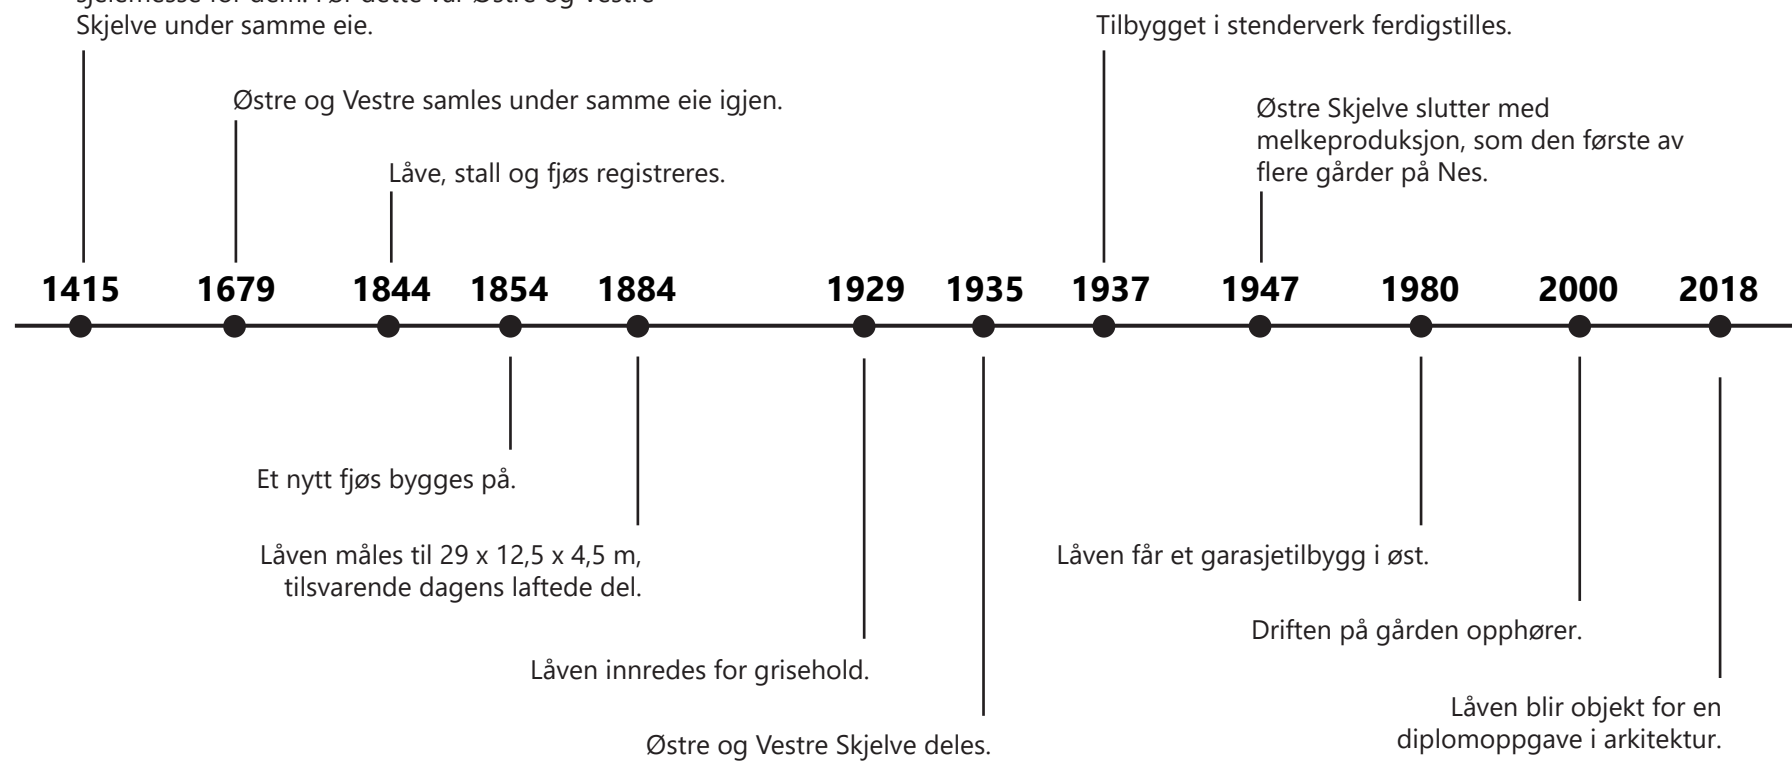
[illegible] Østre og Vestre Skjelve under samme eie.

Tilbygget i stenderverk ferdigstilles.

Østre og Vestre samles under samme eie igjen.

Østre Skjelve slutter med melkeproduksjon, som den første av flere gårder på Nes.

Låve, stall og fjøs registreres.

1415 1679 1844 1854 1884 1929 1935 1937 1947 1980 2000 2018

Et nytt fjøs bygges på.

Låven måles til 29 x 12,5 x 4,5 m, tilsvarende dagens laftede del.

Låven får et garasjetilbygg i øst.

Driften på gården opphører.

Låven innredes for grisehold.

Låven blir objekt for en diplomoppgave i arkitektur.

Østre og Vestre Skjelve deles.